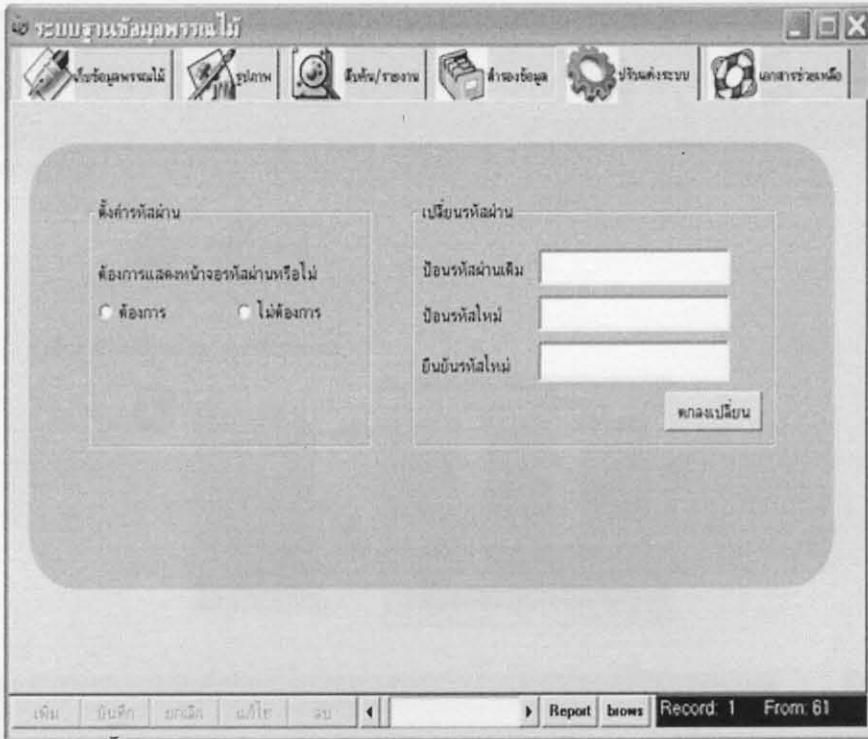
ระบบฐานข้อมูลพรรณไม้

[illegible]ข้อมูลพรรณไม้ | รูปภาพ | สืบค้น/รายงาน | สำรองข้อมูล | ปรับแต่งระบบ | เอกสารช่วยเหลือ

ตั้งค่ารหัสผ่าน

ต้องการแสดงหน้าจอรหัสผ่านหรือไม่

ต้องการ ไม่ต้องการ

เปลี่ยนรหัสผ่าน

ป้อนรหัสผ่านเดิม

ป้อนรหัสใหม่

ยืนยันรหัสใหม่

ตกลงเปลี่ยน

เพิ่ม | บันทึก | ยกเลิก | แก้ไข | ลบ | Report | brows | Record: 1 | From: 61